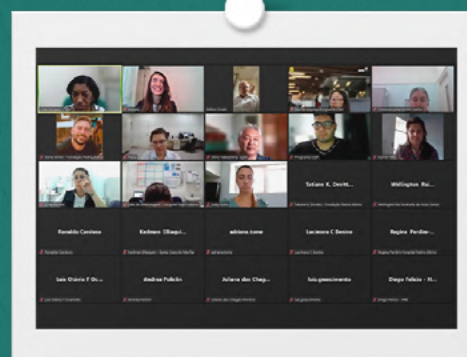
Tatiana K. Devitt...
Wellington Rui...
Ronaldo Cardoso
Kadmon Obaqui...
adriana rome
Lucimara C Bezine
Regina Perdiza...
Luiz Otávio F Ca...
Andrea Pulicin
Juliana dos Chag...
luiz.gnascimento
Diego Teixeira - H...